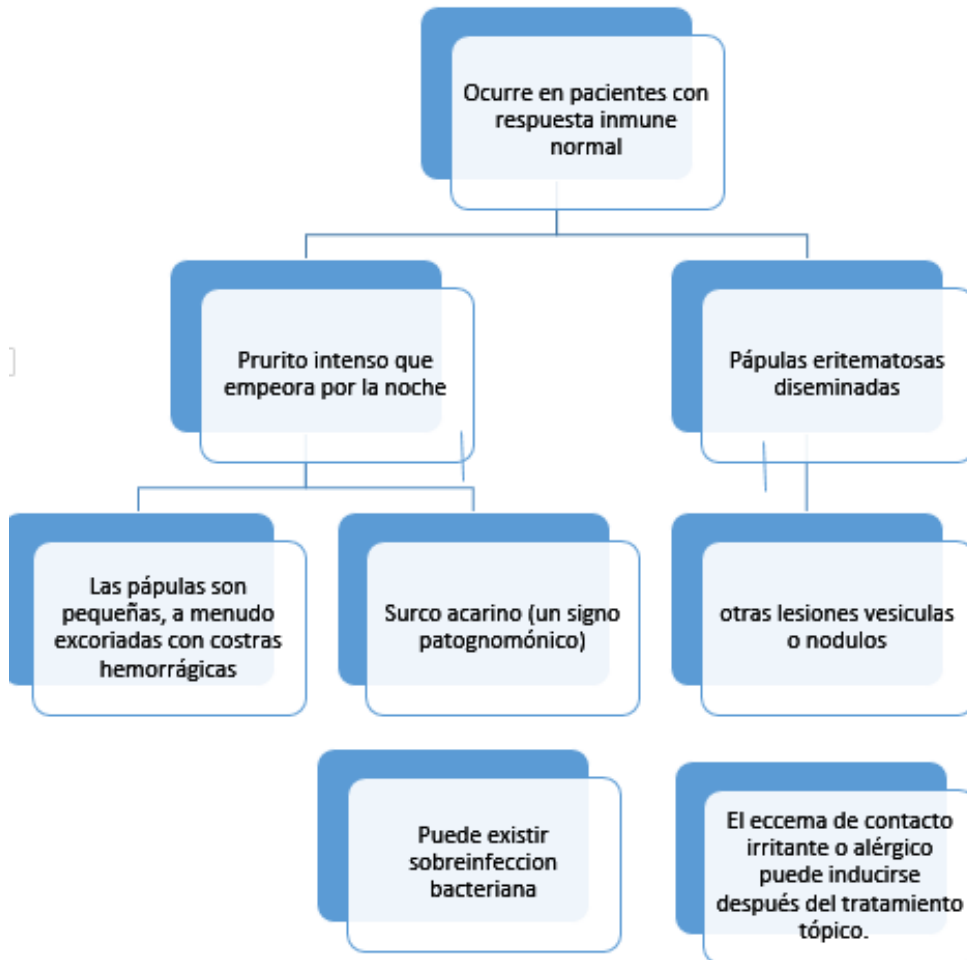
Ocurre en pacientes con respuesta inmune normal

Prurito intenso que empeora por la noche

Pápulas eritematosas diseminadas

Las pápulas son pequeñas, a menudo excoriadas con costras hemorrágicas

Surco acarino (un signo patognomónico)

otras lesiones vesiculas o nodulos

Puede existir sobreinfeccion bacteriana

El eccema de contacto irritante o alérgico puede inducirse después del tratamiento tópico.